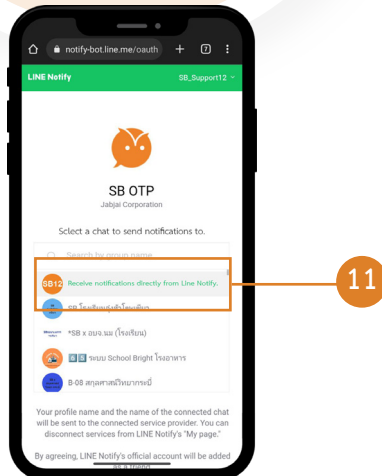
notify-bot.line.me/oauth

7

LINE Notify

SB_Support12

SB OTP

Jabjai Corporation

Select a chat to send notifications to.

Search by group name

SB12 Receive notifications directly from Line Notify.

SB โรงเรียนสุรศักดิ์มนตรี

*SB x อบจ.นม (โรงเรียน)

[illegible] ระบบ School Bright โรงอาหาร

B-08 สกุลศาสตร์วิทยาการณ์

Your profile name and the name of the connected chat will be sent to the connected service provider. You can disconnect services from LINE Notify's "My page."

By agreeing, LINE Notify's official account will be added

11